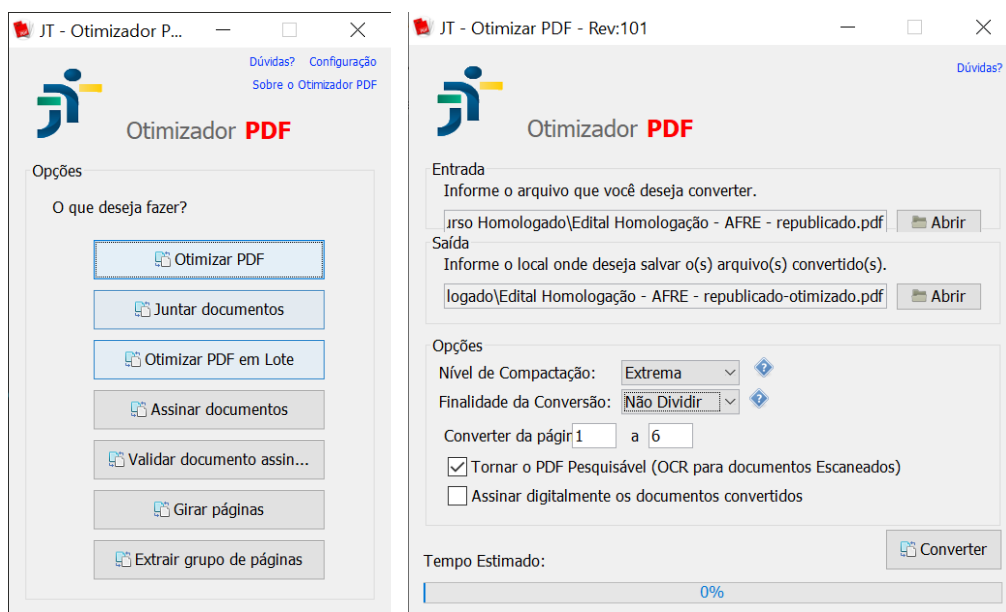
JT - Otimizador P...

Dúvidas? Configuração
Sobre o Otimizador PDF

Otimizador PDF

Opções

O que deseja fazer?

Otimizar PDF

Juntar documentos

Otimizar PDF em Lote

Assinar documentos

Validar documento assin...

Girar páginas

Extrair grupo de páginas

JT - Otimizar PDF - Rev:101

Dúvidas?

Otimizador PDF

Entrada

Informe o arquivo que você deseja converter.

urso Homologado\Edital Homologação - AFRE - republicado.pdf

Abrir

Saída

Informe o local onde deseja salvar o(s) arquivo(s) convertido(s).

logado\Edital Homologação - AFRE - republicado-otimizado.pdf

Abrir

Opções

Nível de Compactação: Extrema

Finalidade da Conversão: Não Dividir

Converter da págir 1 a 6

Tornar o PDF Pesquisável (OCR para documentos Escaneados)

Assinar digitalmente os documentos convertidos

Converter

Tempo Estimado:

0%